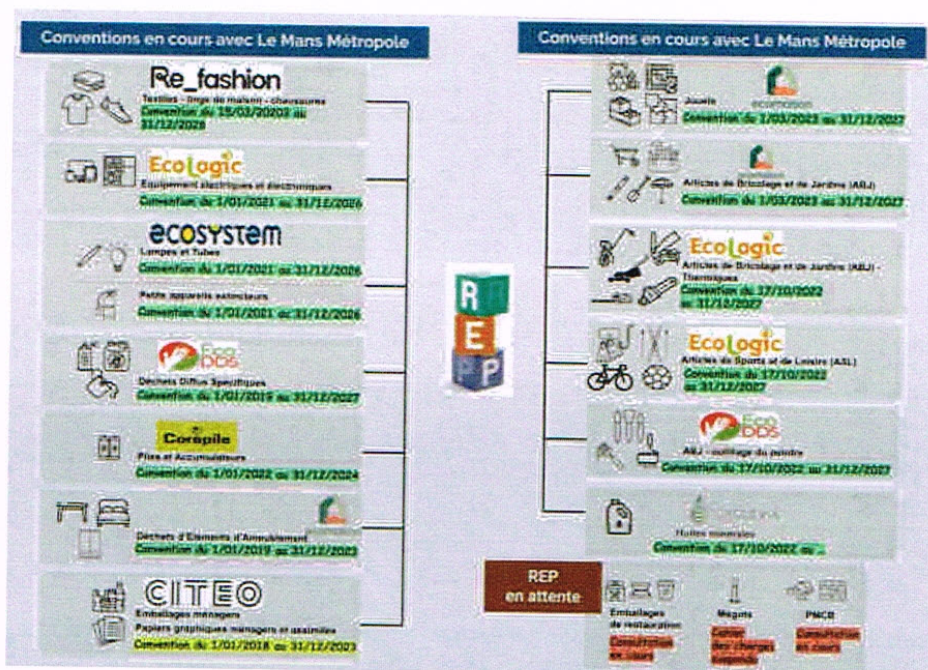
Conventions en cours avec Le Mans Métropole

Re_fashion
Textiles - linge de maison - chaussures
Convention du 19/03/20203 au 31/12/2028

EcoLogic
Equipement électriques et électroniques
Convention du 1/01/2021 au 31/12/2026

ecosystem
Lampes et Tubes
Convention du 1/01/2021 au 31/12/2026

Petits appareils extincteurs
Convention du 1/01/2021 au 31/12/2026

Eco DDS
Déchets Diffus Spécifiques
Convention du 1/01/2019 au 31/12/2027

Corepile
Piles et Accumulateurs
Convention du 1/01/2022 au 31/12/2024

Déchets d'Eléments d'Ameublement
Convention du 1/01/2019 au 31/12/2023

CITEO
Emballages ménagers
Papiers graphiques ménagers et assimilés
Convention du 1/01/2018 au 31/12/2023

R E P

Conventions en cours avec Le Mans Métropole

ecomaison
Jouets
Convention du 1/03/2023 au 31/12/2027

Articles de Bricolage et de Jardins (ABJ)
Convention du 1/03/2023 au 31/12/2027

EcoLogic
Articles de Bricolage et de Jardins (ABJ) - Thermiques
Convention du 17/10/2022 au 31/12/2027

EcoLogic
Articles de Sports et de Loisirs (ASL)
Convention du 17/10/2022 au 31/12/2027

Eco DDS
ABJ - outillage du peintre
Convention du 17/10/2022 au 31/12/2027

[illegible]
Huiles minérales
Convention du 17/10/2022 au ...

REP en attente

Emballages de restauration
Consultation en cours

Mégots
Cahier des charges suspendu

PMCB
Consultation en cours